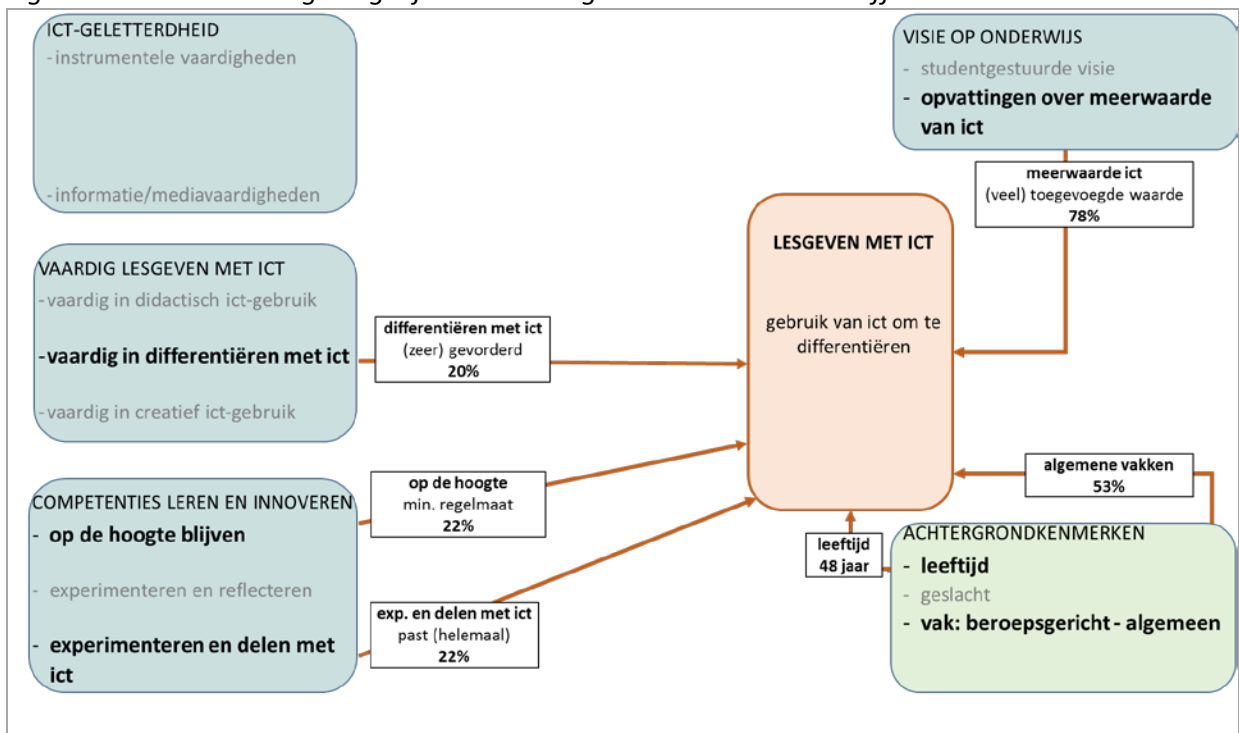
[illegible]

ICT-GELETTERDHEID
- instrumentele vaardigheden

- informatie/mediavaardigheden

VISIE OP ONDERWIJS
- studentgestuurde visie
- **opvattingen over meerwaarde van ict**

**meerwaarde ict**
(veel) toegevoegde waarde
**78%**

**LESGEVEN MET ICT**

gebruik van ict om te differentiëren

VAARDIG LESGEVEN MET ICT
- vaardig in didactisch ict-gebruik
- **vaardig in differentiëren met ict**
- vaardig in creatief ict-gebruik

**differentiëren met ict**
(zeer) gevorderd
**20%**

**op de hoogte**
min. regelmaat
**22%**

**algemene vakken**
**53%**

COMPETENTIES LEREN EN INNOVEREN
- **op de hoogte blijven**
- experimenteren en reflecteren
- **experimenteren en delen met ict**

**leeftijd**
**48 jaar**

**exp. en delen met ict**
past (helemaal)
**22%**

ACHTERGRONDKENMERKEN
- **leeftijd**
- geslacht
- **vak: beroepsgericht - algemeen**